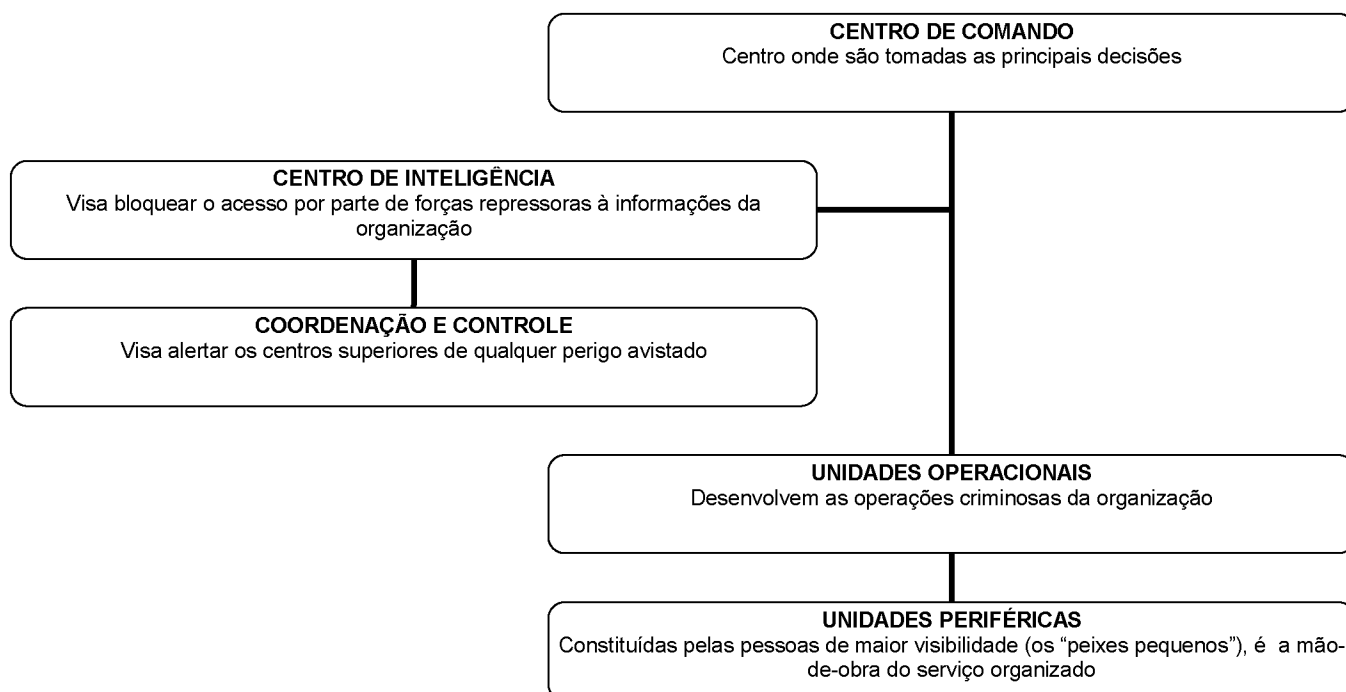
CENTRO DE COMANDO
Centro onde são tomadas as principais decisões

CENTRO DE INTELIGÊNCIA
Visa bloquear o acesso por parte de forças repressoras à informações da organização

COORDENAÇÃO E CONTROLE
Visa alertar os centros superiores de qualquer perigo avistado

UNIDADES OPERACIONAIS
Desenvolvem as operações criminosas da organização

UNIDADES PERIFÉRICAS
Constituídas pelas pessoas de maior visibilidade (os "peixes pequenos"), é a mão-de-obra do serviço organizado